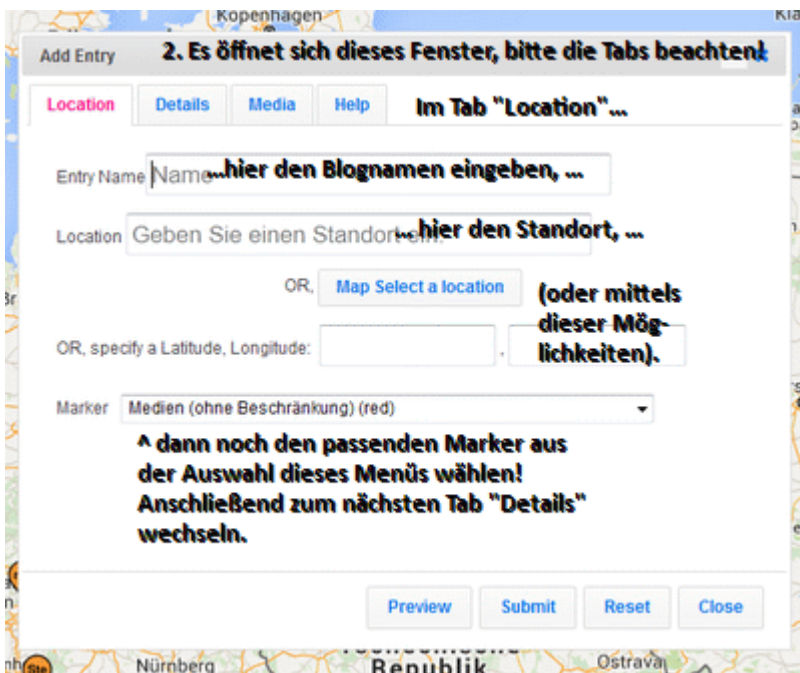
Kopenhagen

Add Entry 2. Es öffnet sich dieses Fenster, bitte die Tabs beachten!

Location | Details | Media | Help

Im Tab "Location"...

Entry Name Name ...hier den Blognamen eingeben, ...

Location Geben Sie einen Standort ein. ...hier den Standort, ...

OR, Map Select a location

(oder mittels dieser Möglichkeiten).

OR, specify a Latitude, Longitude: ,

Marker Medien (ohne Beschränkung) (red)

^ dann noch den passenden Marker aus der Auswahl dieses Menüs wählen! Anschließend zum nächsten Tab "Details" wechseln.

Preview Submit Reset Close

Nürnberg Republik Ostrava